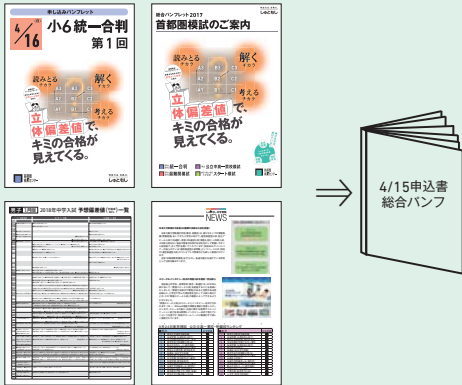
申し込みパンフレット

4/16 (日)

小6統一合判

第1回

読みとる チカラ

解く チカラ

考える チカラ

立体偏差値で、キミの合格が見えてくる。

しのだけ

総合パンフレット2017

首都圏模試のご案内

しのだけ

読みとる チカラ

解く チカラ

考える チカラ

立体偏差値で、キミの合格が見えてくる。

統一合判

合不合一貫判断

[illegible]

スタート模試

男子

2018年中学入試 予想偏差値(80%)一覧

NEWS

4/15申込書 総合パンフ